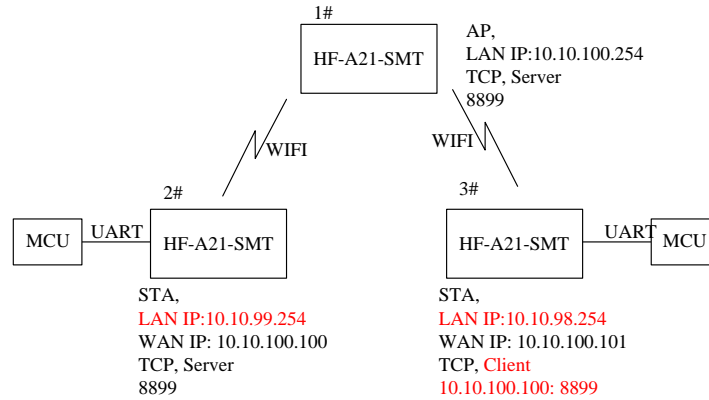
1#

HF-A21-SMT

AP,
LAN IP:10.10.100.254
TCP, Server
8899

WIFI

WIFI

2#

MCU

UART

HF-A21-SMT

STA,
LAN IP:10.10.99.254
WAN IP: 10.10.100.100
TCP, Server
8899

3#

HF-A21-SMT

UART

MCU

STA,
LAN IP:10.10.98.254
WAN IP: 10.10.100.101
TCP, Client
10.10.100.100: 8899